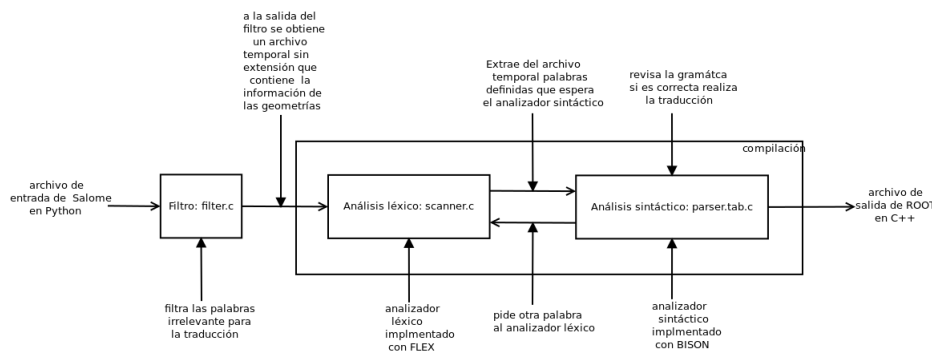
a la salida del filtro se obtiene un archivo temporal sin extensión que contiene la información de las geometrías

Extrae del archivo temporal palabras definidas que espera el analizador sintáctico

revisa la gramátca si es correcta realiza la traducción

compilación

archivo de entrada de Salome en Python

Filtro: filter.c

Análisis léxico: scanner.c

Análisis sintáctico: parser.tab.c

archivo de salida de ROOT en C++

filtra las palabras irrelevante para la traducción

analizador léxico implmentado con FLEX

pide otra palabra al analizador léxico

analizador sintáctico implmentado con BISON